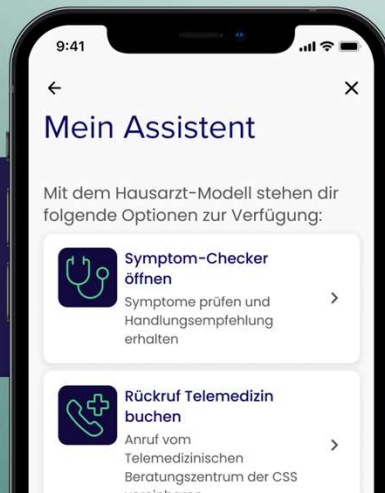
9:41

←

×

Mein Assistent

Mit dem Hausarzt-Modell stehen dir folgende Optionen zur Verfügung:

Symptom-Checker öffnen

Symptome prüfen und Handlungsempfehlung erhalten

>

Rückruf Telemedizin buchen

Anruf vom Telemedizinischen Beratungszentrum der CSS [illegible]

>